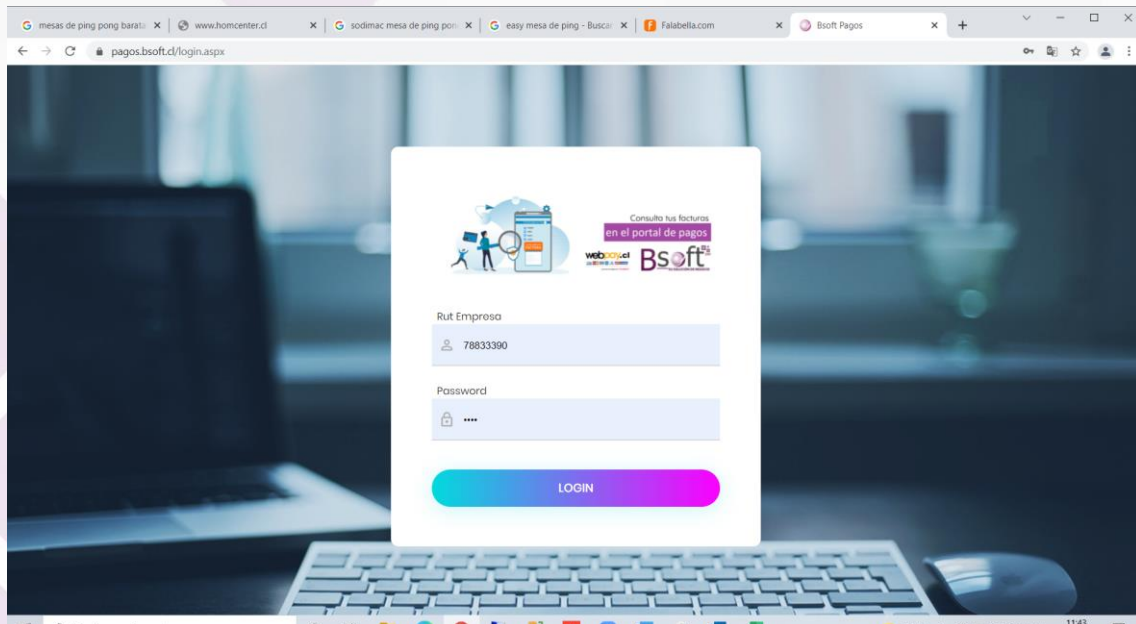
mesas de ping pong barata
www.homcenter.cl
sodimac mesa de ping pong
easy mesa de ping - Buscar
Falabella.com
Bsoft Pagos

pagos.bsoft.cl/login.aspx

Consulta tus facturas
en el portal de pagos
webpay.cl
Bsoft

Rut Empresa
78833390

Password
••••

LOGIN

11:43